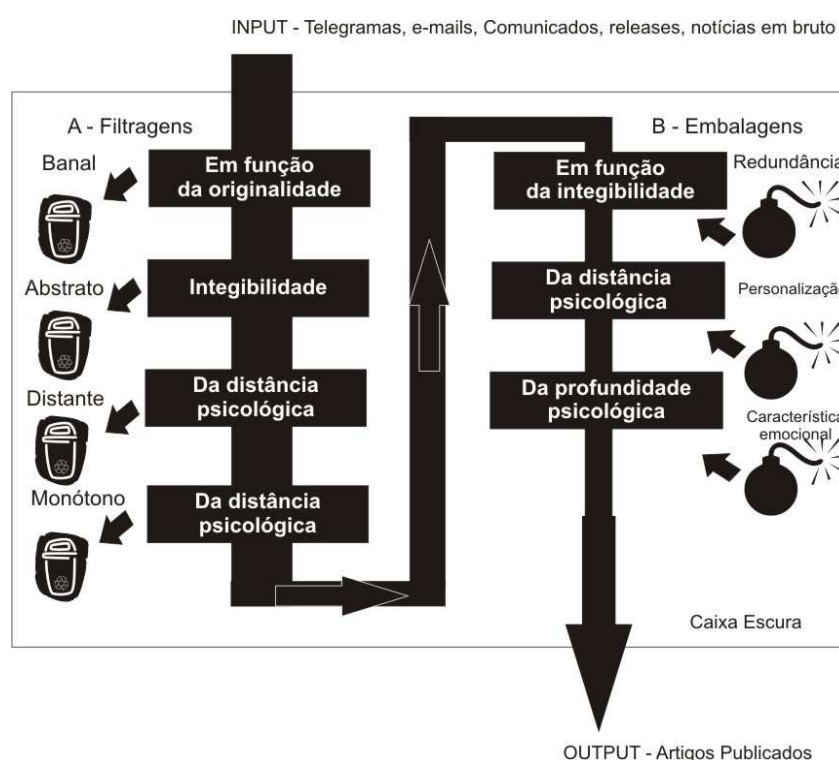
INPUT - Telegramas, e-mails, Comunicados, releases, notícias em bruto

A - Filtragens

Banal

Em função da originalidade

Abstrato

Integibilidade

Distante

Da distância psicológica

Monótono

Da distância psicológica

B - Embalagens

Em função da integibilidade

Redundância

Da distância psicológica

Personalizaçã

Da profundidade psicológica

Característica emocional

Caixa Escura

OUTPUT - Artigos Publicados